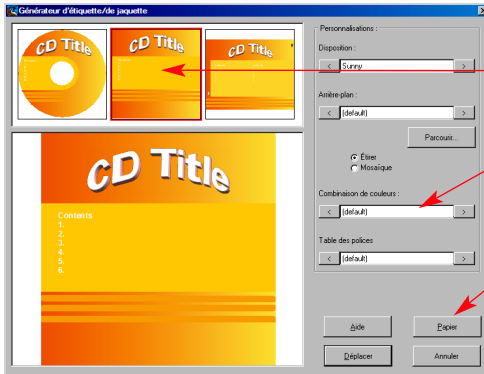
Générateur d'étiquette/de jaquette

CD Title

CD Title

CD Title

CD Title

Contents
1.
2.
3.
4.
5.
6.

Personnalisations :

Disposition :

<

Sunny

>

Arrière-plan :

<

(default)

>

Parcouir...

Étirer

Mosaïque

Combinaison de couleurs :

<

(default)

>

Table des polices

<

(default)

>

Aide

Papier

Déplacer

Annuler